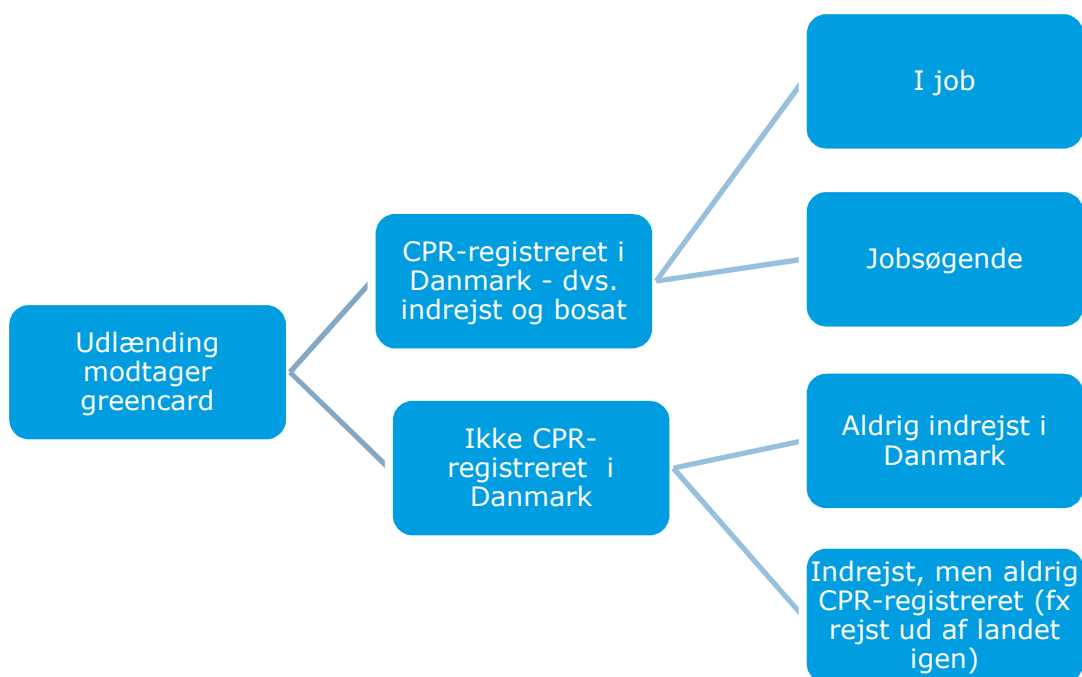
Udlænding modtager greencard

CPR-registreret i Danmark - dvs. indrejst og bosat

Ikke CPR-registreret i Danmark

I job

Jobsøgende

Aldrig indrejst i Danmark

Indrejst, men aldrig CPR-registreret (fx rejst ud af landet igen)